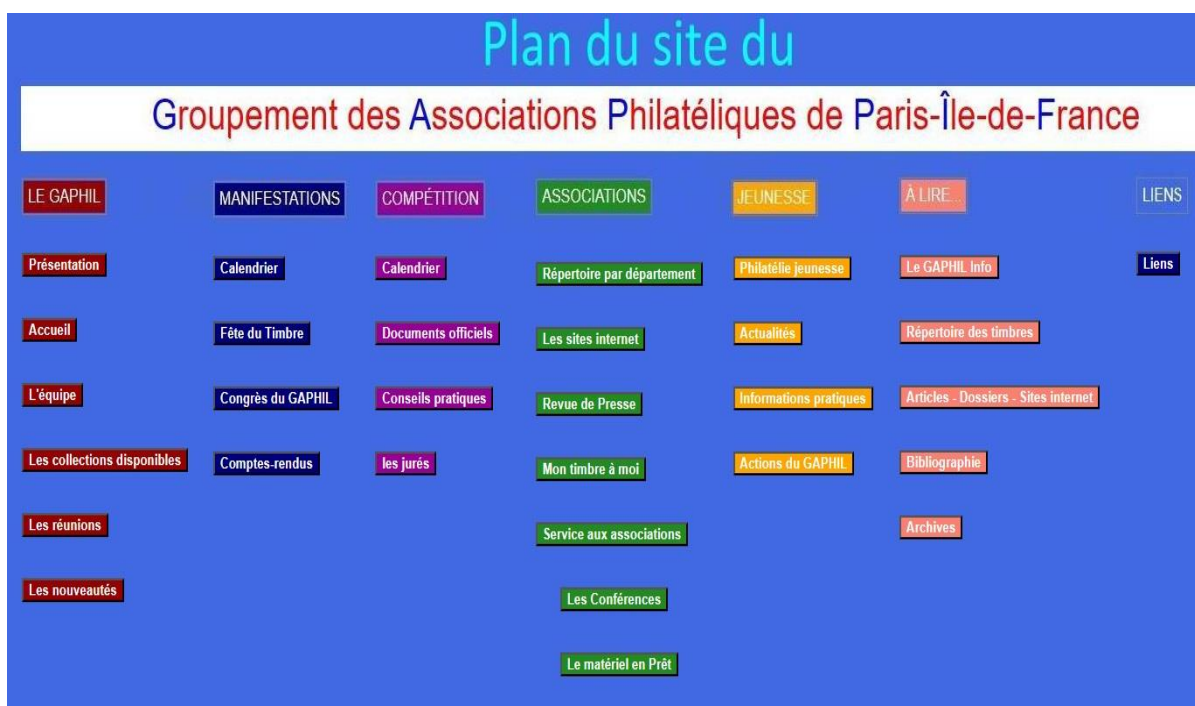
Plan du site du

Groupement des Associations Philatéliques de Paris-Île-de-France

LE GAPHIL

Présentation

Accueil

L'équipe

Les collections disponibles

Les réunions

Les nouveautés

MANIFESTATIONS

Calendrier

Fête du Timbre

Congrès du GAPHIL

Comptes-rendus

COMPÉTITION

Calendrier

Documents officiels

Conseils pratiques

les jurés

ASSOCIATIONS

Répertoire par département

Les sites internet

Revue de Presse

Mon timbre à moi

Service aux associations

Les Conférences

Le matériel en Prêt

JEUNESSE

Philatélie jeunesse

Actualités

Informations pratiques

Actions du GAPHIL

À LIRE...

Le GAPHIL Info

Répertoire des timbres

Articles - Dossiers - Sites internet

Bibliographie

Archives

LIENS

Liens